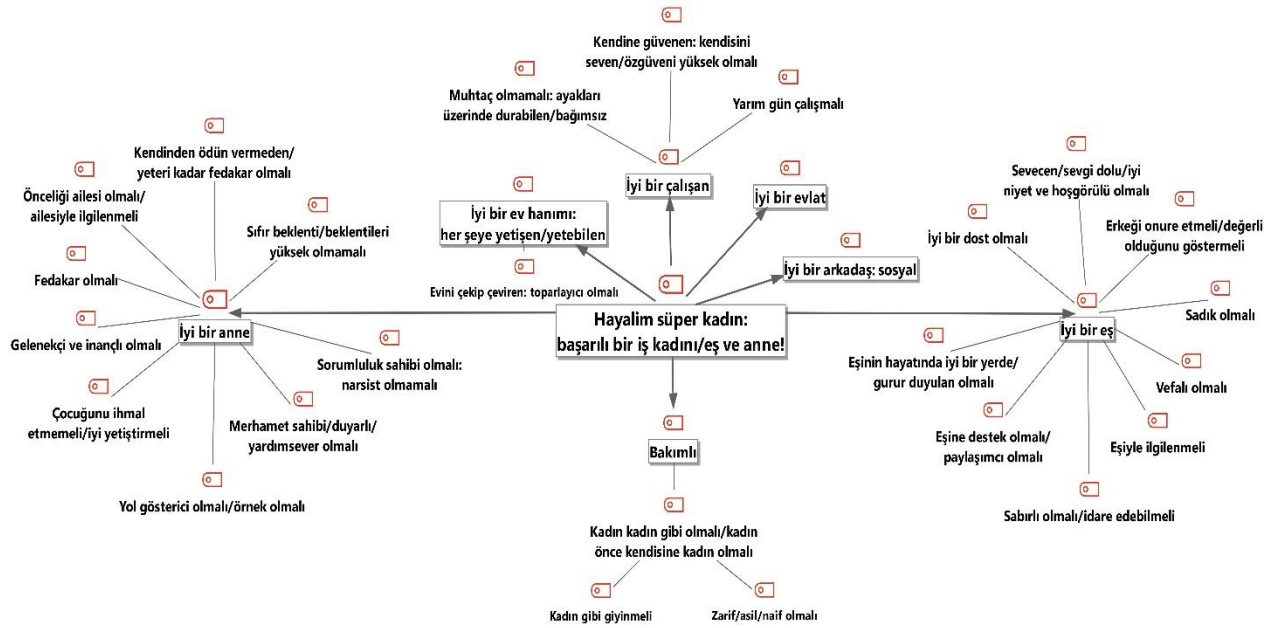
Hayalim süper kadın: başarılı bir iş kadını/eş ve anne!

İyi bir ev hanımı: her şeye yetişen/yetebilen

Evini çekip çeviren: toparlayıcı olmalı

İyi bir çalışan

Muhtaç olmamalı: ayakları üzerinde durabilen/bağımsız

Kendine güvenen: kendisini seven/özgüveni yüksek olmalı

Yarım gün çalışmalı

İyi bir evlat

İyi bir arkadaş: sosyal

İyi bir eş

Sevecen/sevgi dolu/iyi niyet ve hoşgörülü olmalı

İyi bir dost olmalı

Erkeği onure etmeli/değerli olduğunu göstermeli

Sadık olmalı

Eşinin hayatında iyi bir yerde/gurur duyulan olmalı

Vefalı olmalı

Eşine destek olmalı/paylaşımcı olmalı

Eşiyle ilgilenmeli

Sabırlı olmalı/idare edebilmeli

Bakımlı

Kadın kadın gibi olmalı/kadın önce kendisine kadın olmalı

Kadın gibi giyinmeli

Zarif/asil/naif olmalı

İyi bir anne

Kendinden ödün vermeden/yeteri kadar fedakar olmalı

Önceliği ailesi olmalı/ailesiyle ilgilenmeli

Sıfır beklenti/beklentileri yüksek olmamalı

Fedakar olmalı

Gelenekçi ve inançlı olmalı

Sorumluluk sahibi olmalı: narsist olmamalı

Çocuğunu ihmal etmemeli/iyi yetiştirmeli

Merhamet sahibi/duyarlı/yardımsever olmalı

Yol gösterici olmalı/örnek olmalı